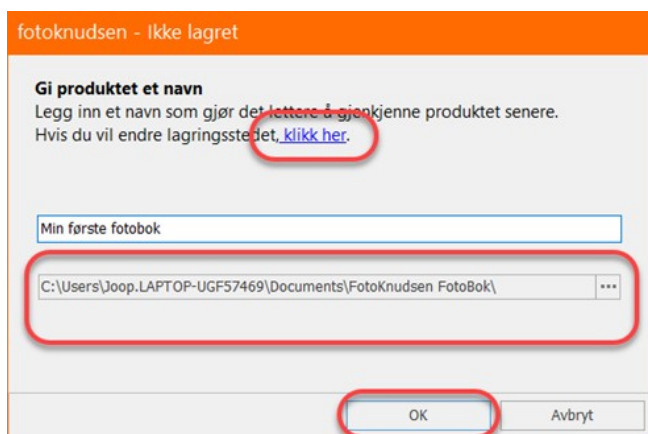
fotoknudsen - Ikke lagret

Gi produktet et navn
Legg inn et navn som gjør det lettere å gjenkjenne produktet senere.
Hvis du vil endre lagringsstedet, klikk her.

Min første fotobok

C:\Users\Joop.LAPTOP-UGF57469\Documents\FotoKnudsen FotoBok\ ...

OK
Avbryt